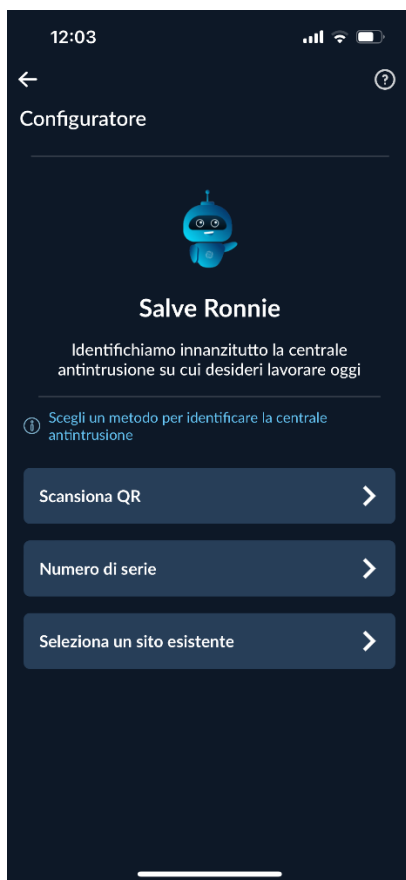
12:03

Configuratore

Salve Ronnie

Identifichiamo innanzitutto la centrale antintrusione su cui desideri lavorare oggi

Scegli un metodo per identificare la centrale antintrusione

Scansiona QR

Numero di serie

Seleziona un sito esistente